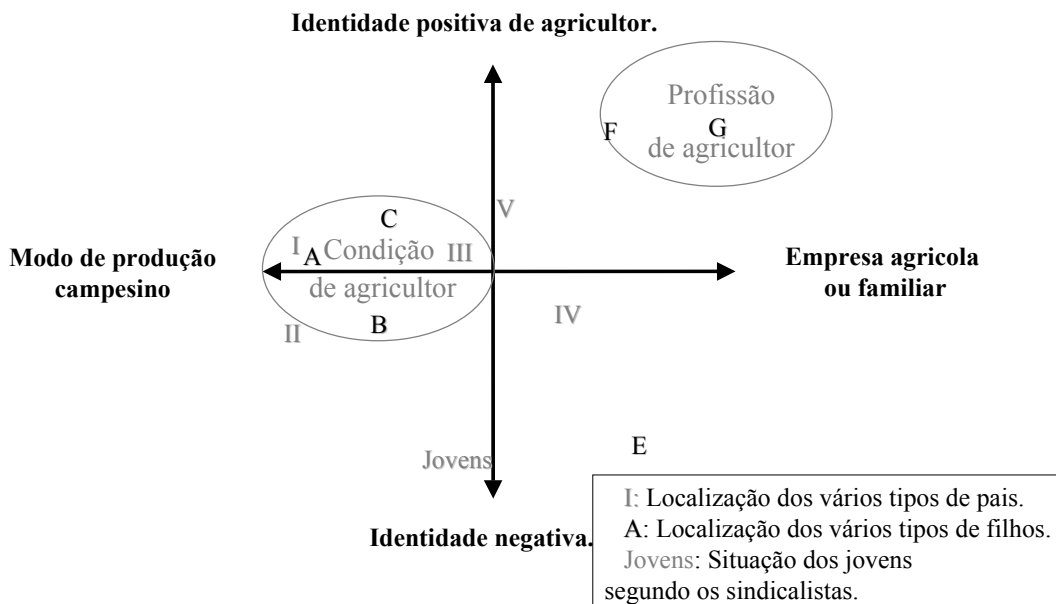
Identidade positiva de agricultor.

Profissão

F G

de agricultor

V

C

I A Condição III

Modo de produção campesino

Empresa agricola ou familiar

de agricultor

B

II

IV

E

Jovens

Identidade negativa.

I: Localização dos vários tipos de pais.
A: Localização dos vários tipos de filhos.
Jovens: Situação dos jovens segundo os sindicalistas.